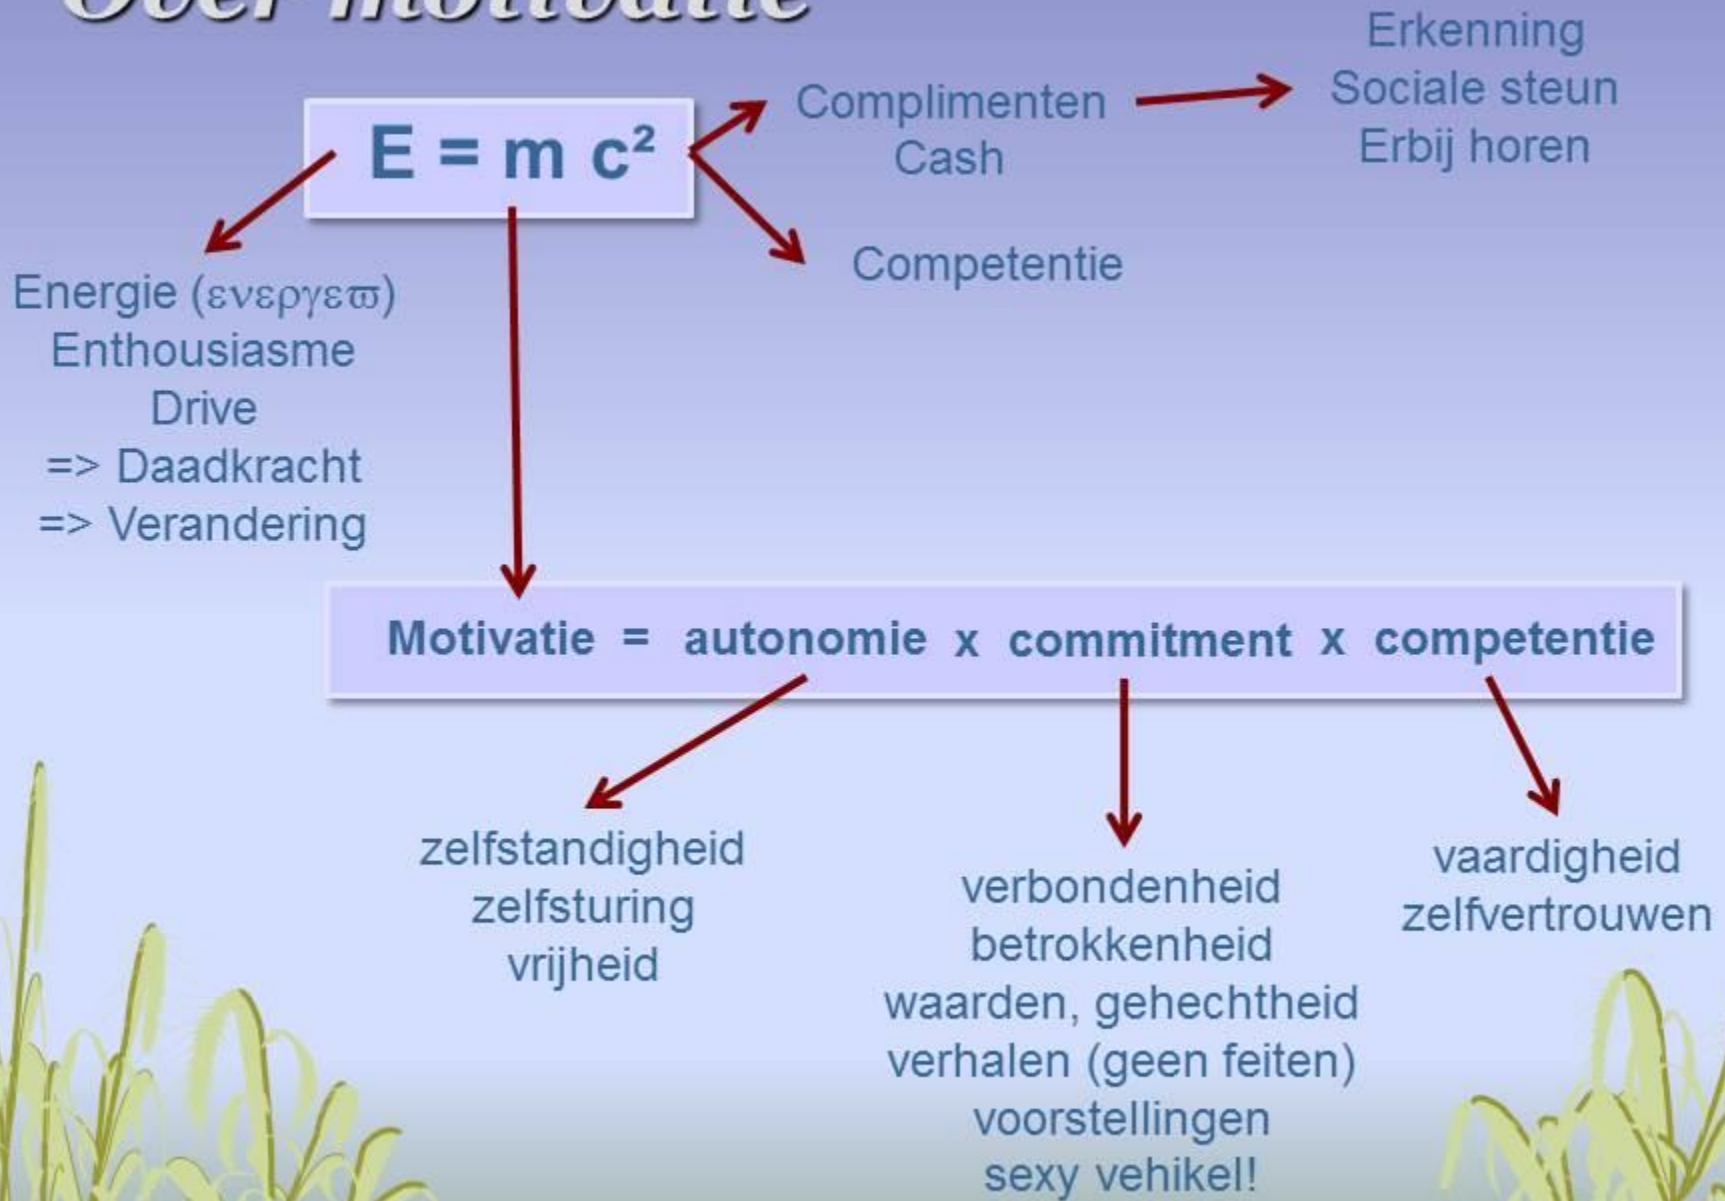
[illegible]

$E = m c^2$

Complimenten
Cash

Erkenning
Sociale steun
Erbij horen

Competentie

Energie (ενεργεϖ)
Enthousiasme
Drive
=> Daadkracht
=> Verandering

Motivatie = autonomie x commitment x competentie

zelfstandigheid
zelfsturing
vrijheid

verbondenheid
betrokkenheid
waarden, gehechtheid
verhalen (geen feiten)
voorstellingen
sexy vehikel!

vaardigheid
zelfvertrouwen